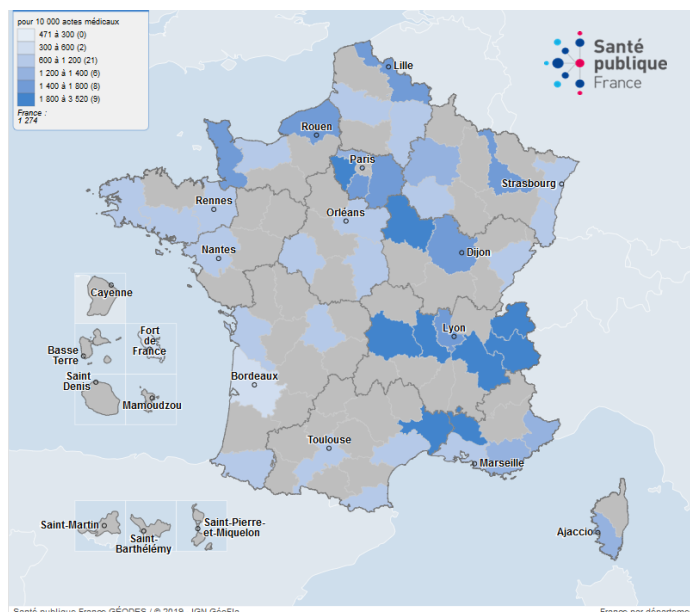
pour 10 000 actes médicaux
471 à 300 (0)
300 à 600 (2)
600 à 1 200 (21)
1 200 à 1 400 (6)
1 400 à 1 800 (8)
1 800 à 3 520 (9)
France : 1 274

Santé publique France

Lille
Rouen
Paris
Strasbourg
Rennes
Orléans
Nantes
Dijon
Cayenne
Basse Terre
Fort de France
Saint Denis
Mamoudzou
Lyon
Bordeaux
Toulouse
Marseille
Ajaccio
Saint-Martin
Saint-Barthélémy
Saint-Pierre-et-Miquelon

Santé publique France GÉODES / © 2019 - IGN GéoFla
France par départeme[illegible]